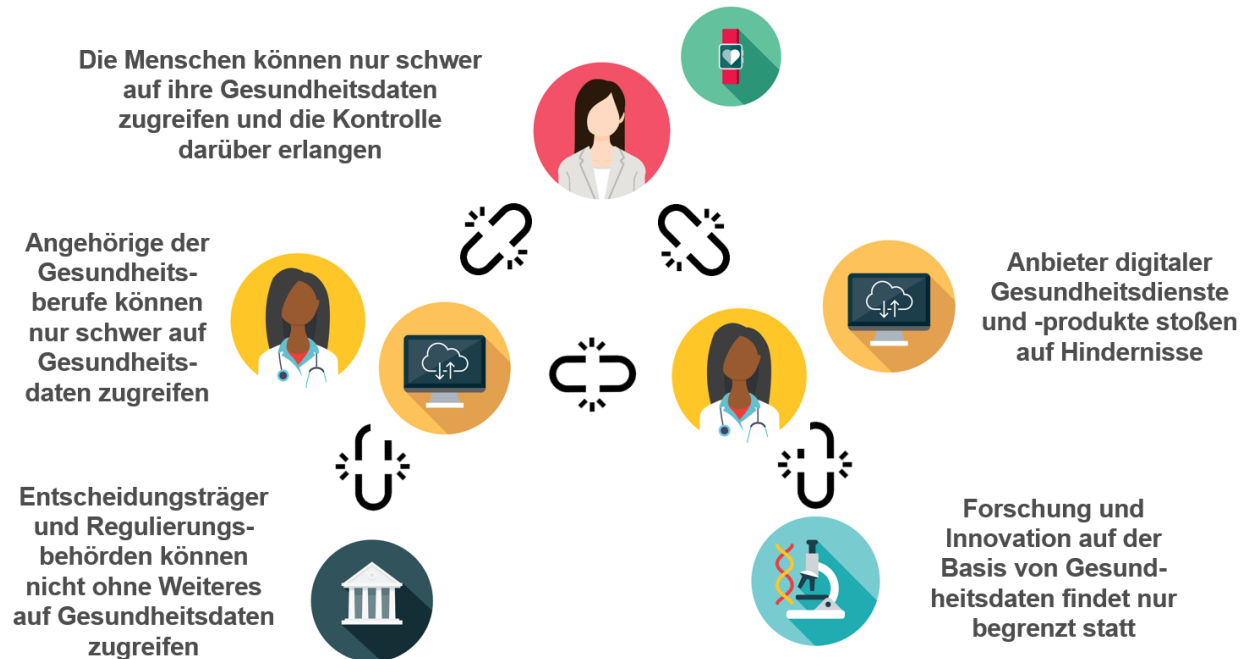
Die Menschen können nur schwer auf ihre Gesundheitsdaten zugreifen und die Kontrolle darüber erlangen

Angehörige der Gesundheitsberufe können nur schwer auf Gesundheitsdaten zugreifen

Anbieter digitaler Gesundheitsdienste und -produkte stoßen auf Hindernisse

Entscheidungsträger und Regulierungsbehörden können nicht ohne Weiteres auf Gesundheitsdaten zugreifen

Forschung und Innovation auf der Basis von Gesundheitsdaten findet nur begrenzt statt